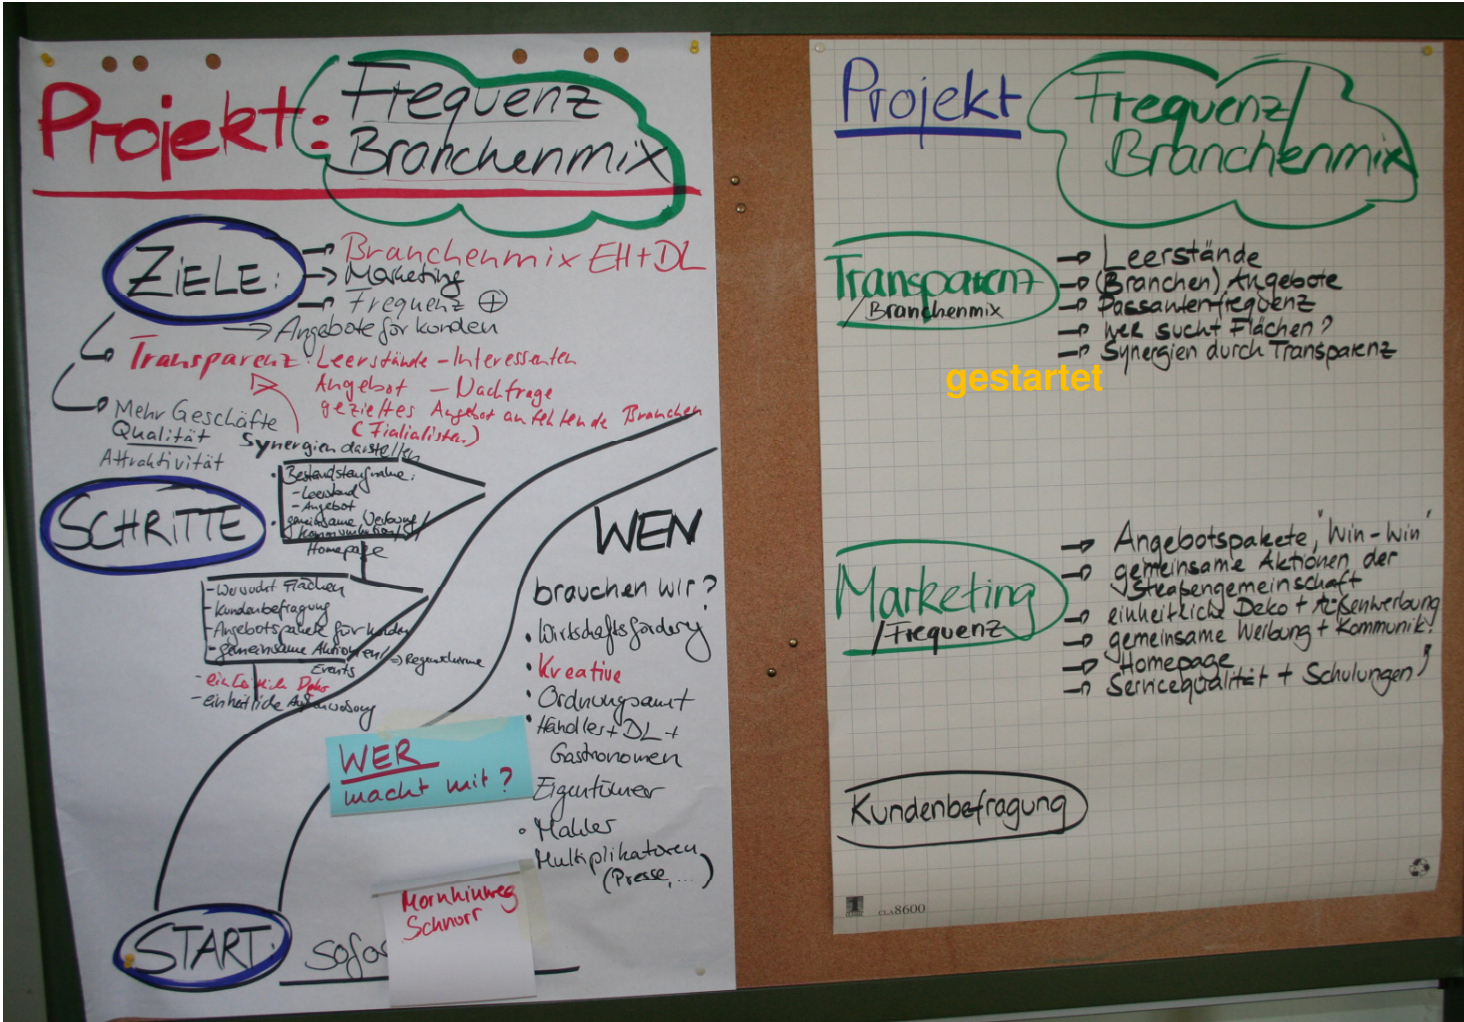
Projekt: Frequenz Branchenmix

ZIELE:
→ Branchenmix EH+DL
→ Marketing
→ Frequenz ⊕
→ Angebote für Kunden
→ Transparenz: Leerstände - Interessenten
Angebot - Nachfrage
gezieltes Angebot an fehlende Branchen
(Filialisten)
→ Mehr Geschäfte
Qualität
Attraktivität
Synergien darstellen

SCHRITTE
Bestandsaufnahme:
- Leerstand
- Angebot
gemeinsame Werbung
Kommunikation
Homepage

- Wer sucht Flächen
- Kundenbefragung
- Angebotspakete für Kunden
- gemeinsame Aktionen/Events
⇒ Regentaufnahme
- einheitliche Deko
- einheitliche Ausweisung

WEN
brauchen wir?
• Wirtschaftsförderung
• Kreative
• Ordnungsamt
• Händler + DL + Gastronomen
Eigentümer
• Makler
Multiplikatoren (Presse, ...)

WER macht mit?

Mornhinweg
Schnorr

START
Sofo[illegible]

Projekt Frequenz/Branchenmix

Transparenz
/Branchenmix
→ Leerstände
→ (Branchen) Angebote
→ Passantenfrequenz
→ Wer sucht Flächen?
→ Synergien durch Transparenz

gestartet

Marketing
/Frequenz
→ Angebotspakete, 'Win-Win'
→ gemeinsame Aktionen der Straßengemeinschaft
→ einheitliche Deko + Außenwerbung
→ gemeinsame Werbung + Kommunik.
→ Homepage
→ Servicequalität + Schulungen

Kundenbefragung

CLA8600